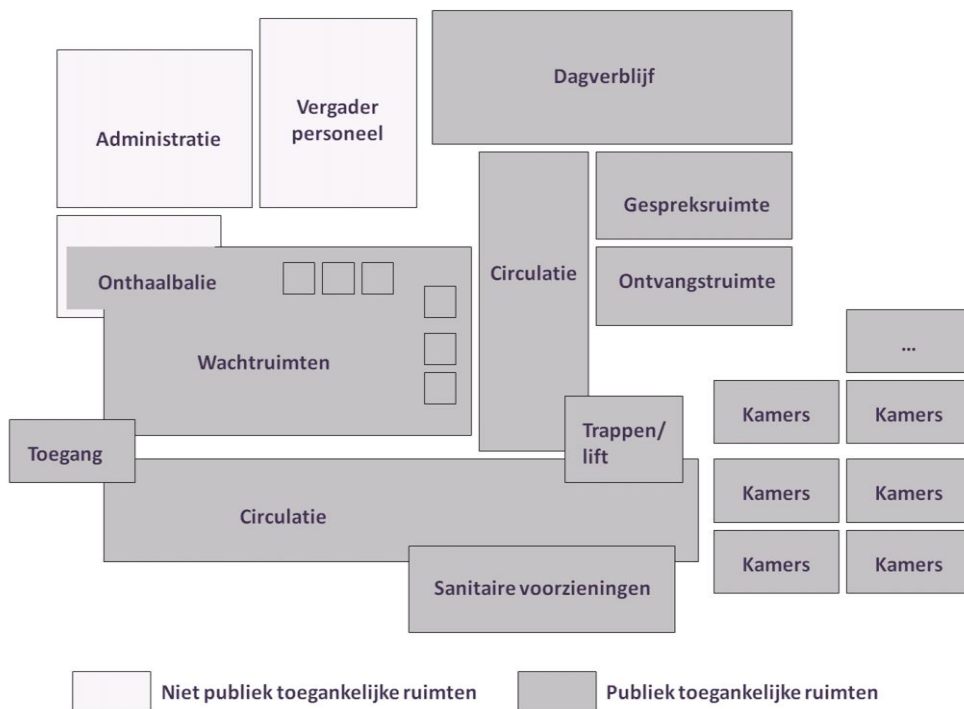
Administratie

Vergader personeel

Dagverblijf

Circulatie

Gespreksruimte

Ontvangstruimte

Onthaalbalie

Wachtruimten

...

Kamers

Kamers

Trappen/ lift

Toegang

Kamers

Kamers

Circulatie

Kamers

Kamers

Sanitaire voorzieningen

Niet publiek toegankelijke ruimten

Publiek toegankelijke ruimten